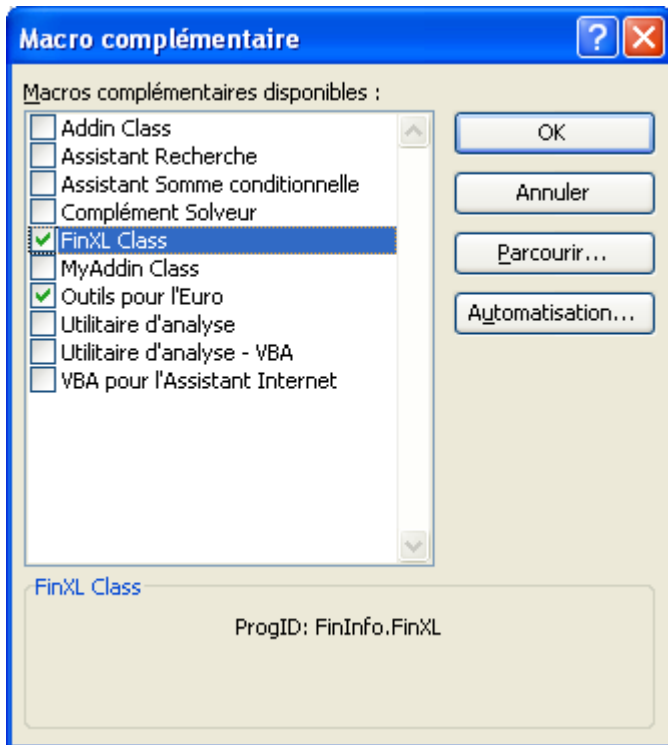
Macro complémentaire

Macros complémentaires disponibles :

Addin Class
Assistant Recherche
Assistant Somme conditionnelle
Complément Solveur
FinXL Class
MyAddin Class
Outils pour l'Euro
Utilitaire d'analyse
Utilitaire d'analyse - VBA
VBA pour l'Assistant Internet

OK
Annuler
Parcourir...
Automatisation...

FinXL Class

ProgID: FinInfo.FinXL